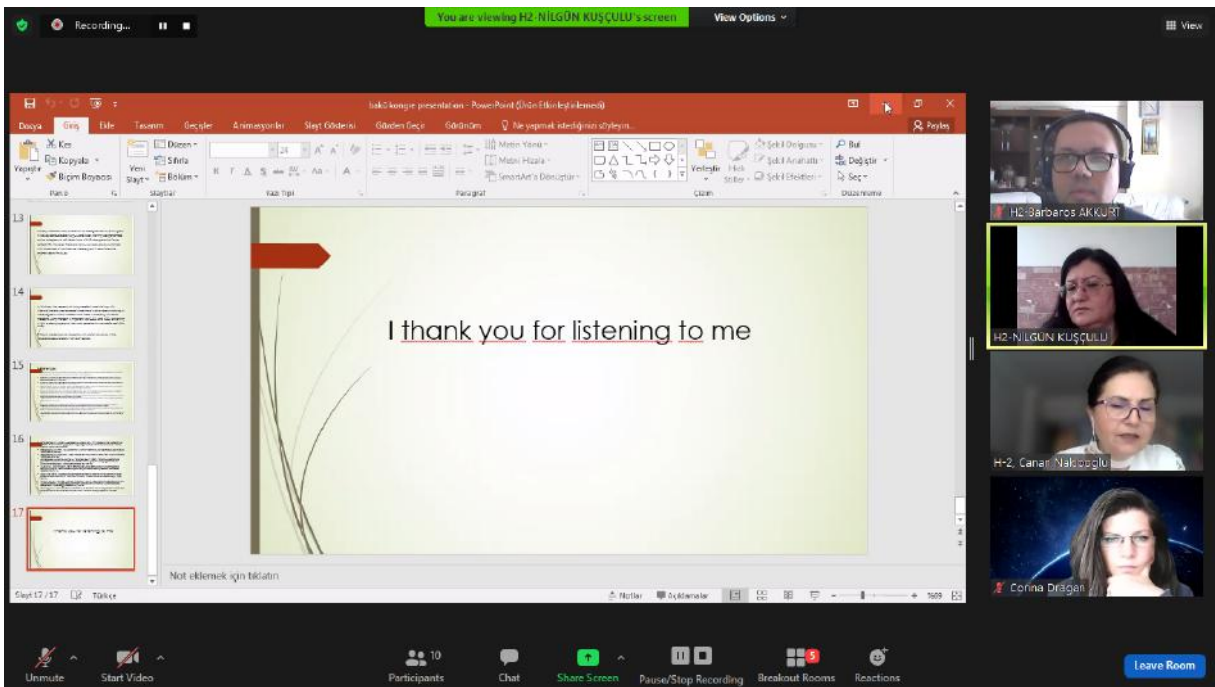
Recording...

You are viewing H2-NİLGÜN KUŞÇULU's screen

View Options

View

bakü kongre presentation - PowerPoint (Ürün Etkinleştirilemedi)

Dosya Giriş Ekle Tasarım Geçişler Animasyonlar Slayt Gösterisi Gözden Geçir Görünüm Ne yapmak istediğinizi söyleyin...

Paylaş

Kes Kopyala Yapıştır Biçim Boyacısı Pano

Yeni Slayt Düzen Sıfırla Bölüm Slaytlar

Yazı Tipi

Metin Yönü Metni Hizala SmartArt'a Dönüştür Paragraf

Yerleştir Hızlı Stiller Şekil Dolgusu Şekil Anahattı Şekil Efektleri Çizim

Bul Değiştir Seç Düzenleme

13

14

15

16

17

I thank you for listening to me

Not eklemek için tıklatın

Slayt 17 / 17 Türkçe

Notlar Açıklamalar

H2-Barbaros AKKURT

H2-NİLGÜN KUŞÇULU

H-2, Canan Nakiboğlu

Corina Dragen

Unmute Start Video Participants 10 Chat Share Screen Pause/Stop Recording Breakout Rooms 5 Reactions

Leave Room